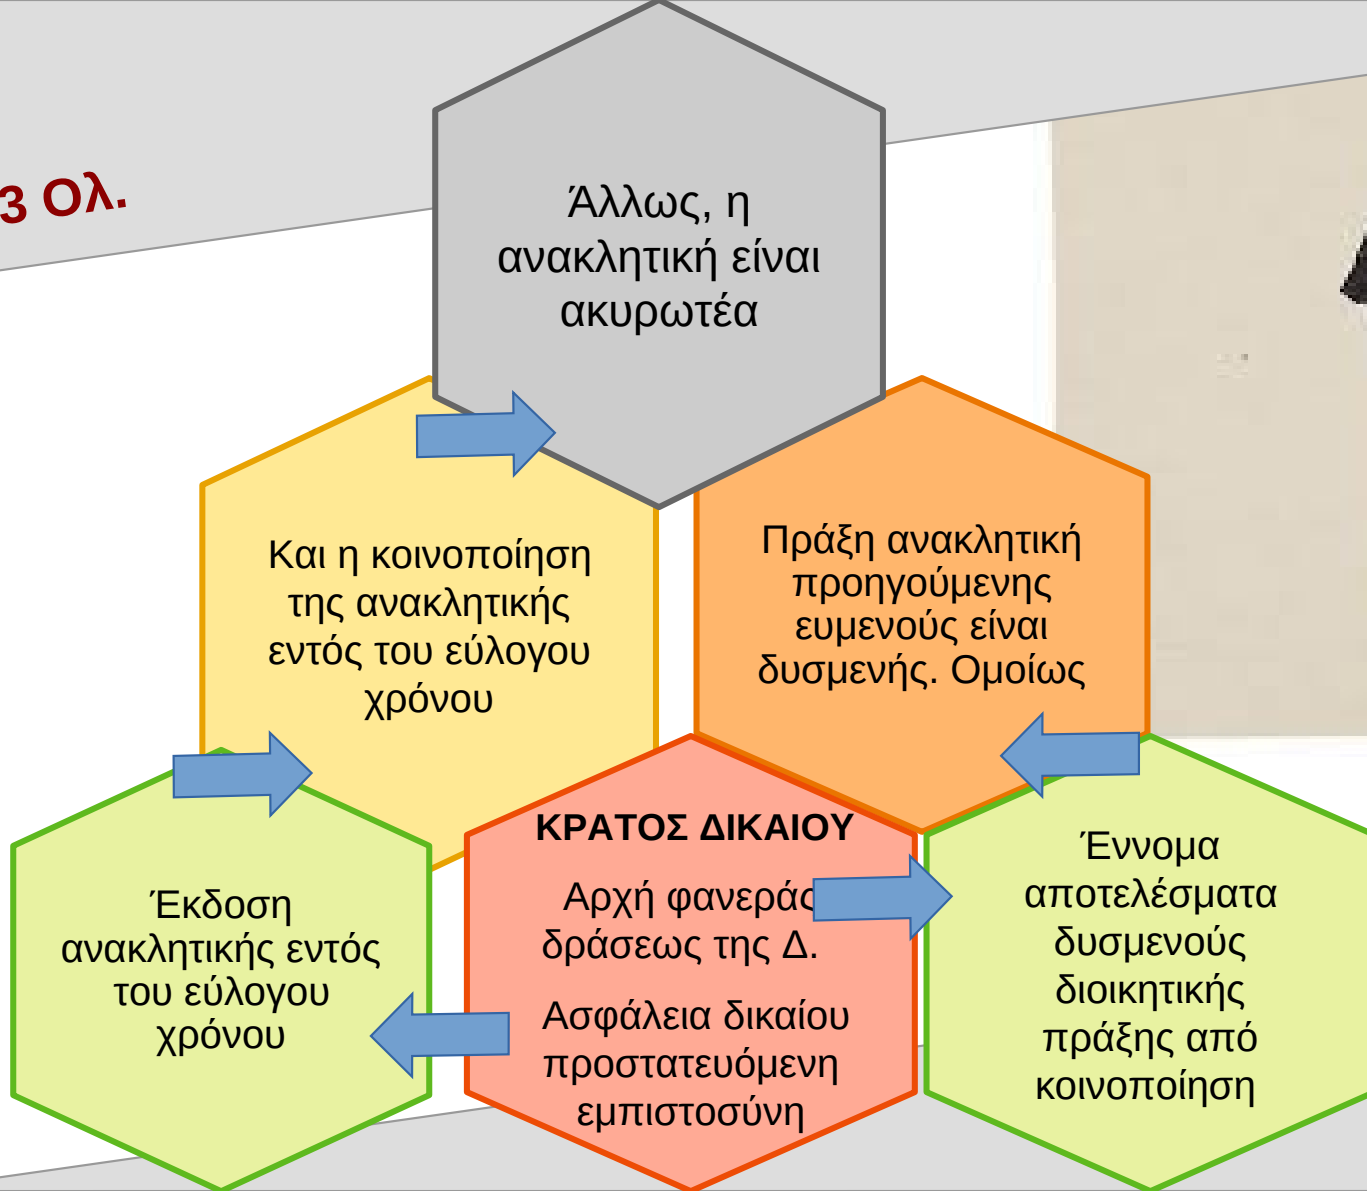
3 Ολ.

Άλλως, η ανακλητική είναι ακυρωτέα

Και η κοινοποίηση της ανακλητικής εντός του εύλογου χρόνου

Πράξη ανακλητική προηγούμενης ευμενούς είναι δυσμενής. Ομοίως

ΚΡΑΤΟΣ ΔΙΚΑΙΟΥ

Αρχή φανεράς δράσεως της Δ.

Ασφάλεια δικαίου προστατευόμενη εμπιστοσύνη

Έκδοση ανακλητικής εντός του εύλογου χρόνου

Έννομα αποτελέσματα δυσμενούς διοικητικής πράξης από κοινοποίηση